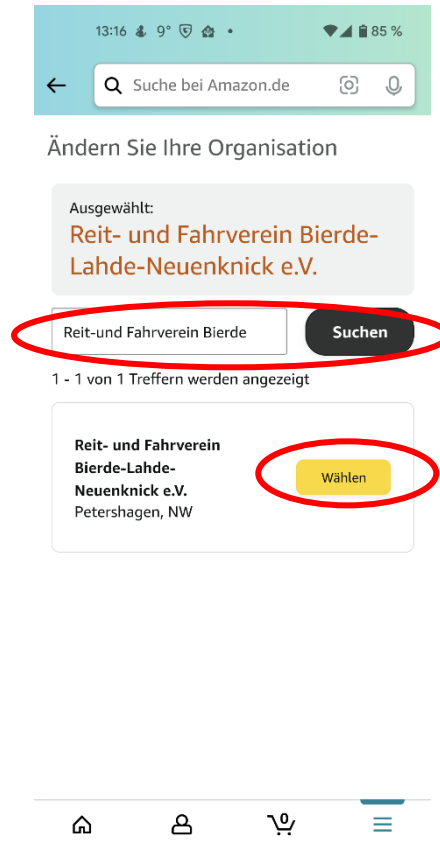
13:16 9° • 85 %

Suche bei Amazon.de

Ändern Sie Ihre Organisation

Ausgewählt:
Reit- und Fahrverein Bierde-Lahde-Neuenknick e.V.

Reit-und Fahrverein Bierde

Suchen

1 - 1 von 1 Treffern werden angezeigt

Reit- und Fahrverein Bierde-Lahde-Neuenknick e.V.
Petershagen, NW

Wählen

0